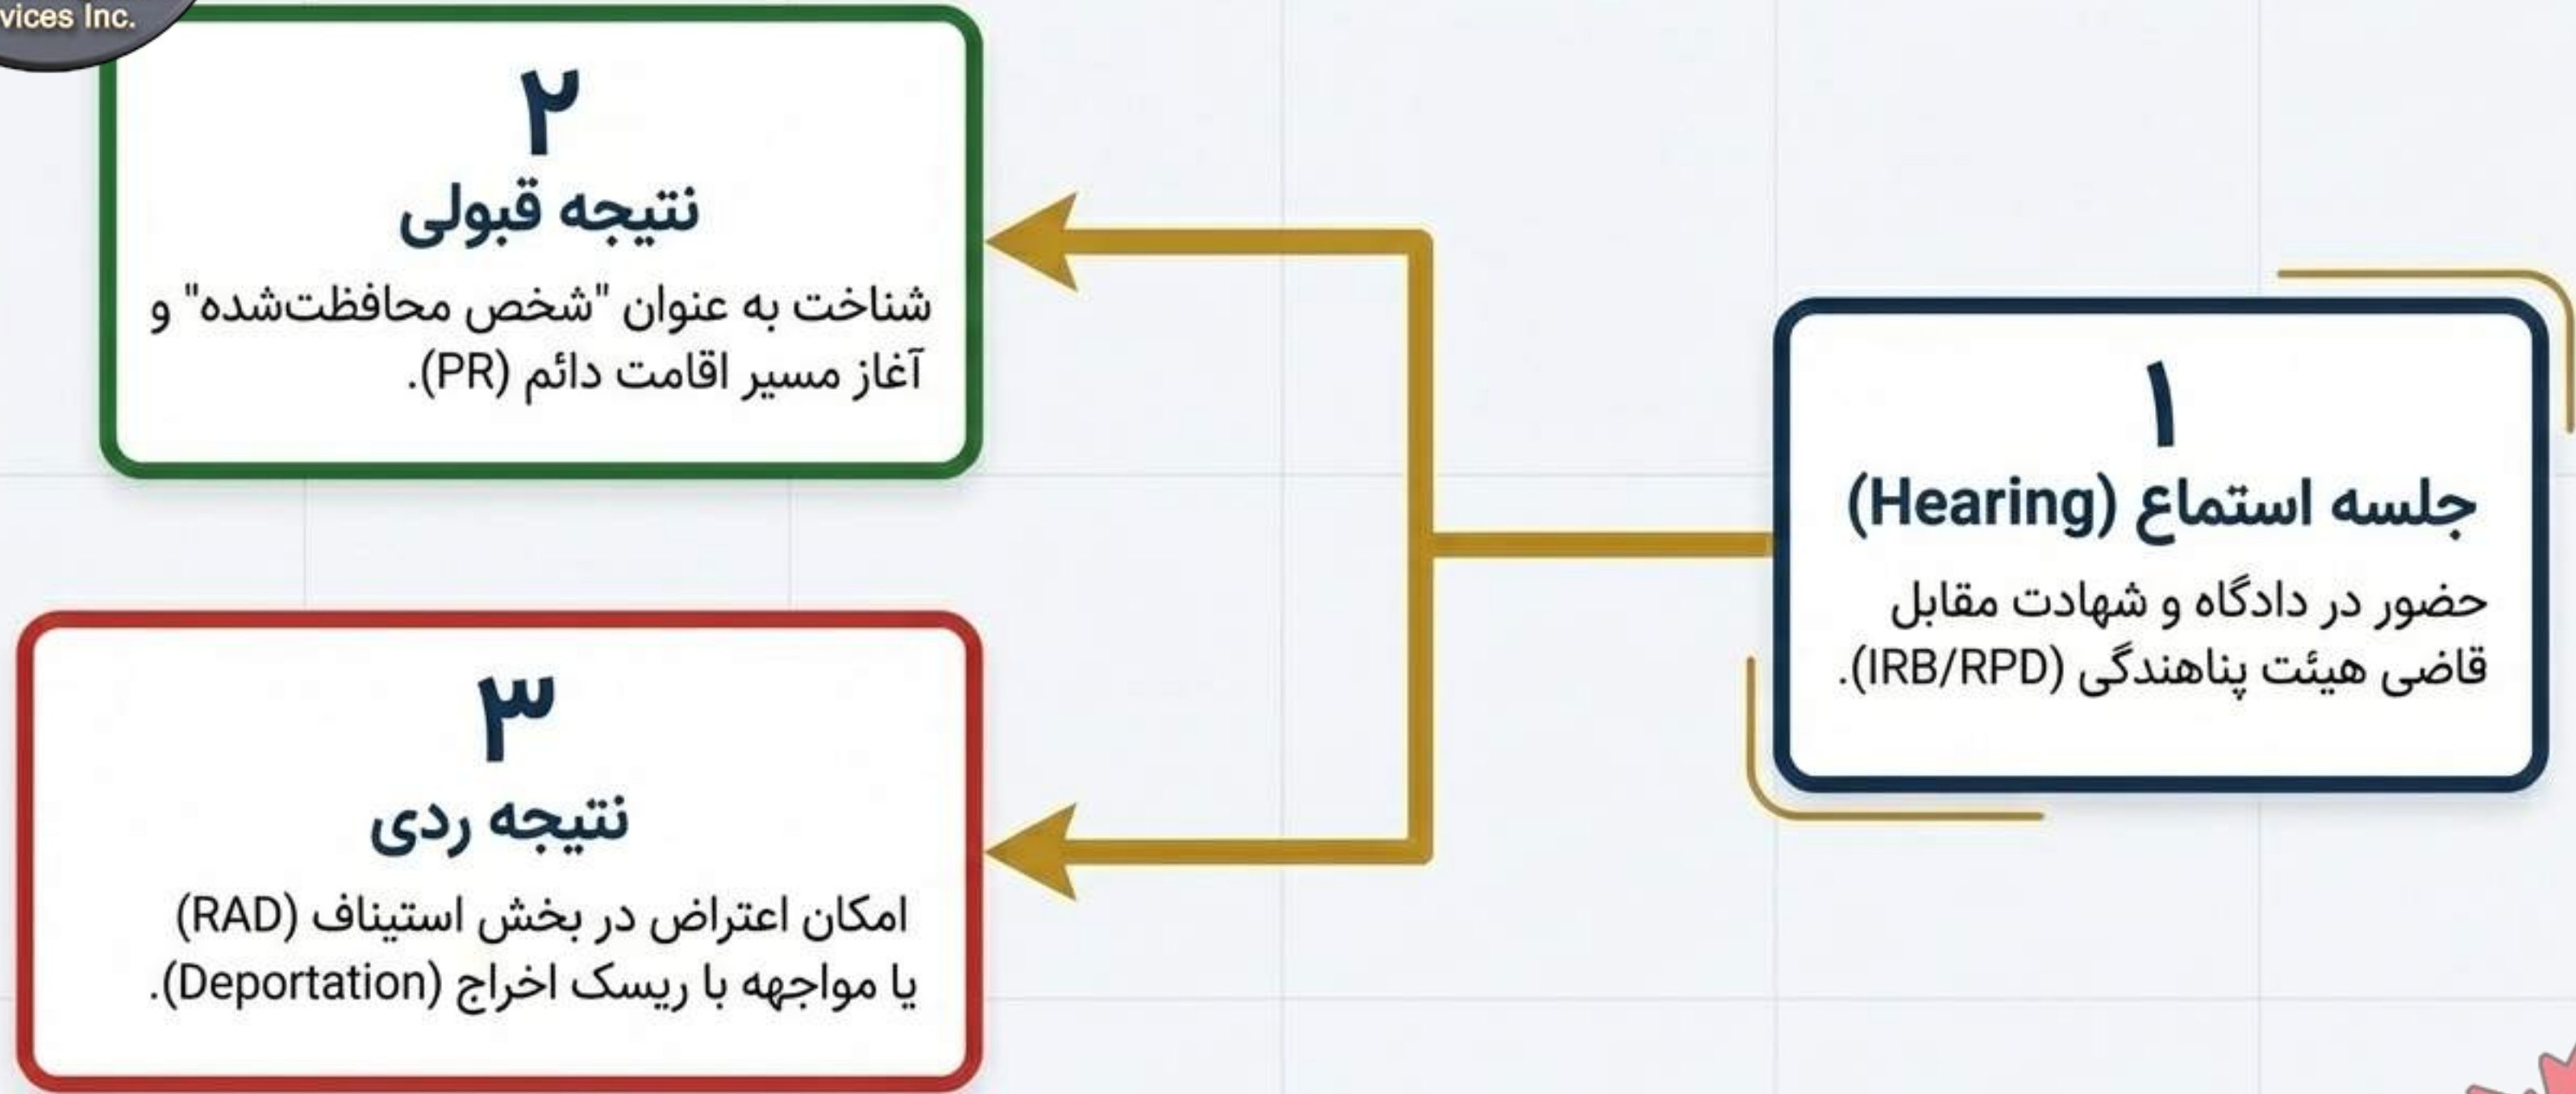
vices Inc.

۱
جلسه استماع (Hearing)
حضور در دادگاه و شهادت مقابل قاضی هیئت پناهندگی (IRB/RPD).

۲
نتیجه قبولی
شناخت به عنوان "شخص محافظت‌شده" و آغاز مسیر اقامت دائم (PR).

۳
نتیجه ردی
امکان اعتراض در بخش استیناف (RAD) یا مواجهه با ریسک اخراج (Deportation).